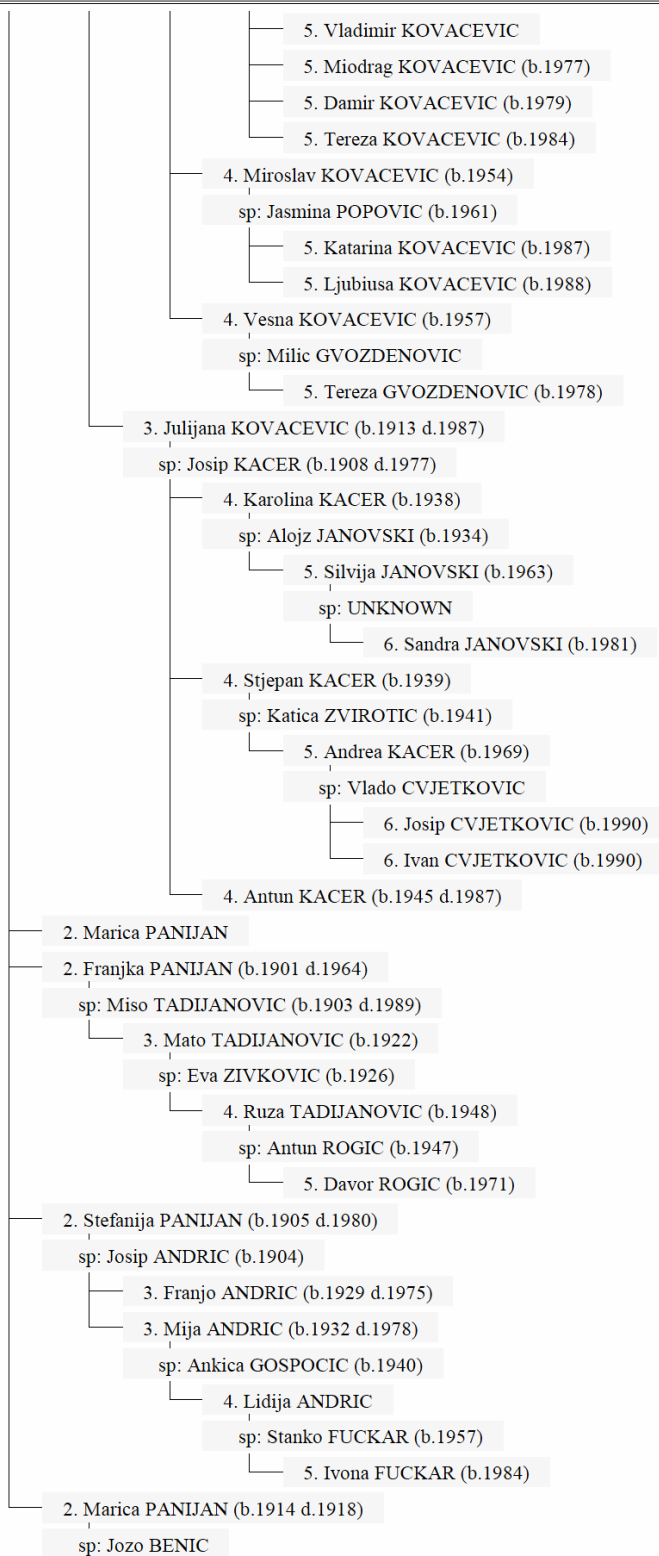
5. Vladimir KOVACEVIC
5. Miodrag KOVACEVIC (b.1977)
5. Damir KOVACEVIC (b.1979)
5. Tereza KOVACEVIC (b.1984)
4. Miroslav KOVACEVIC (b.1954)
sp: Jasmina POPOVIC (b.1961)
5. Katarina KOVACEVIC (b.1987)
5. Ljubiusa KOVACEVIC (b.1988)
4. Vesna KOVACEVIC (b.1957)
sp: Milic GVOZDENOVIC
5. Tereza GVOZDENOVIC (b.1978)
3. Julijana KOVACEVIC (b.1913 d.1987)
sp: Josip KACER (b.1908 d.1977)
4. Karolina KACER (b.1938)
sp: Alojz JANOVSKI (b.1934)
5. Silvija JANOVSKI (b.1963)
sp: UNKNOWN
6. Sandra JANOVSKI (b.1981)
4. Stjepan KACER (b.1939)
sp: Katica ZVIROTIC (b.1941)
5. Andrea KACER (b.1969)
sp: Vlado CVJETKOVIC
6. Josip CVJETKOVIC (b.1990)
6. Ivan CVJETKOVIC (b.1990)
4. Antun KACER (b.1945 d.1987)
2. Marica PANIJAN
2. Franjka PANIJAN (b.1901 d.1964)
sp: Miso TADIJANOVIC (b.1903 d.1989)
3. Mato TADIJANOVIC (b.1922)
sp: Eva ZIVKOVIC (b.1926)
4. Ruza TADIJANOVIC (b.1948)
sp: Antun ROGIC (b.1947)
5. Davor ROGIC (b.1971)
2. Stefanija PANIJAN (b.1905 d.1980)
sp: Josip ANDRIC (b.1904)
3. Franjo ANDRIC (b.1929 d.1975)
3. Mija ANDRIC (b.1932 d.1978)
sp: Ankica GOSPOCIC (b.1940)
4. Lidija ANDRIC
sp: Stanko FUCKAR (b.1957)
5. Ivona FUCKAR (b.1984)
2. Marica PANIJAN (b.1914 d.1918)
sp: Jozo BENIC